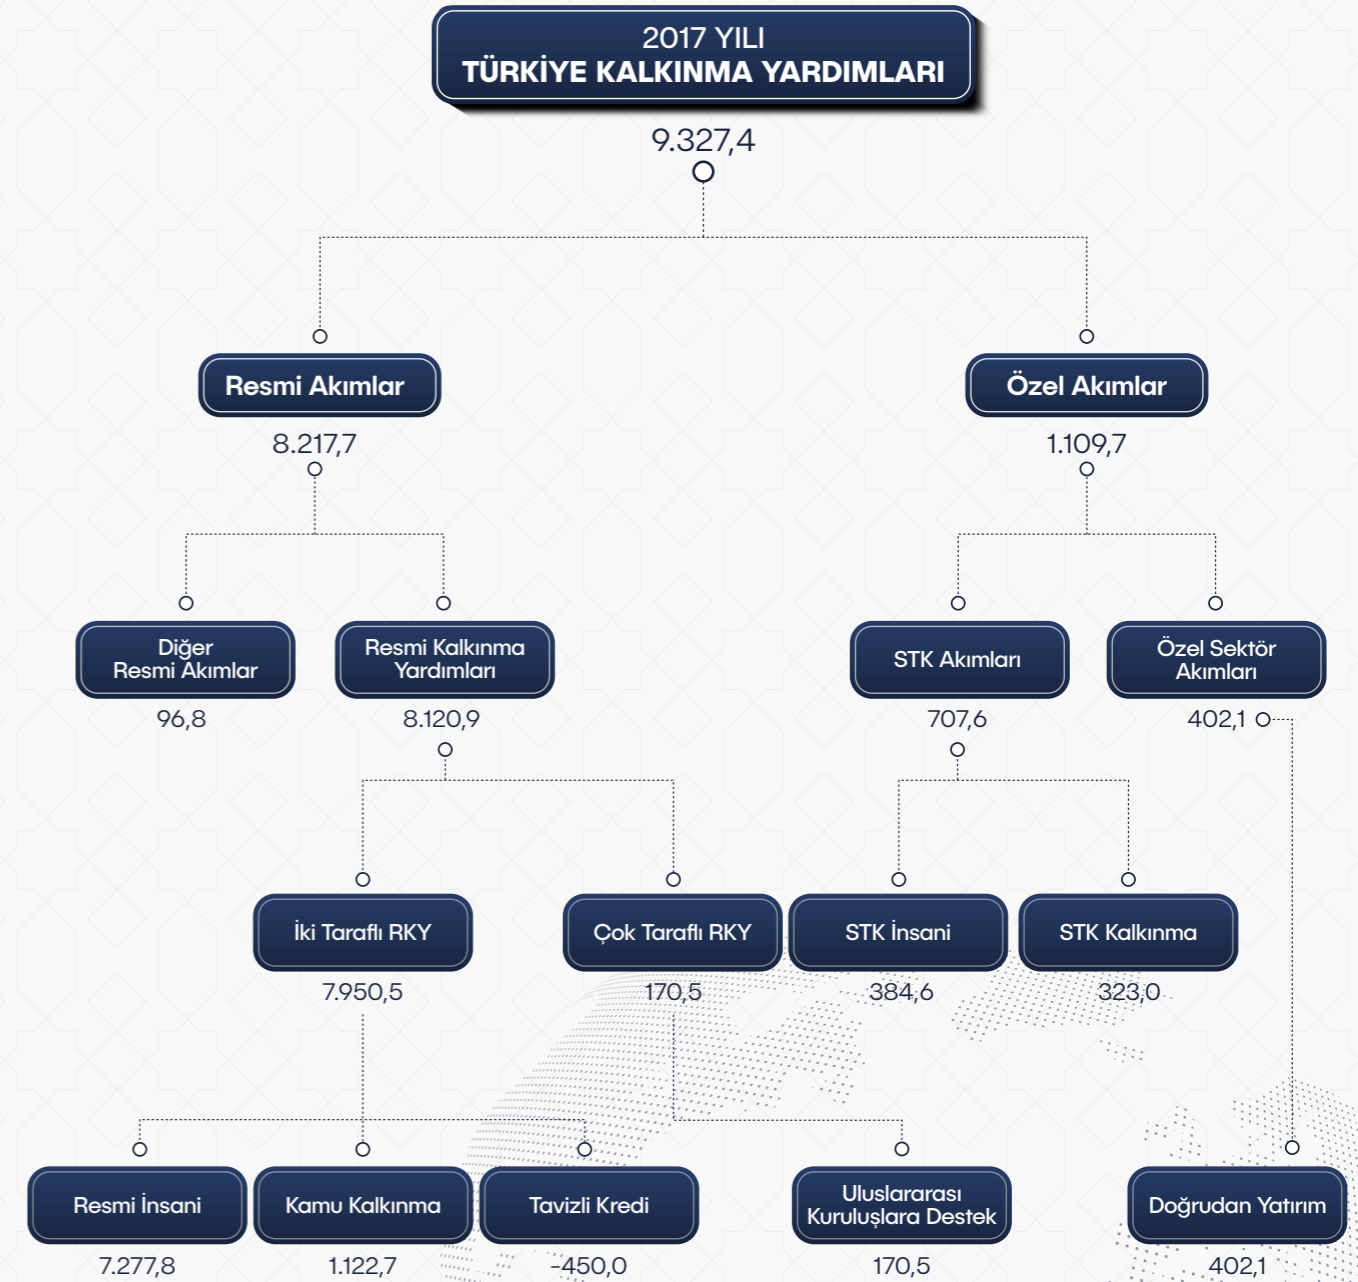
2017 YILI
TÜRKİYE KALKINMA YARDIMLARI

9.327,4

Resmi Akımlar

8.217,7

Özel Akımlar

1.109,7

Diğer Resmi Akımlar

96,8

Resmi Kalkınma Yardımları

8.120,9

STK Akımları

707,6

Özel Sektör Akımları

402,1

İki Taraflı RKY

7.950,5

Çok Taraflı RKY

170,5

STK İnsani

384,6

STK Kalkınma

323,0

Resmi İnsani

7.277,8

Kamu Kalkınma

1.122,7

Tavizli Kredi

-450,0

Uluslararası Kuruluşlara Destek

170,5

Doğrudan Yatırım

402,1